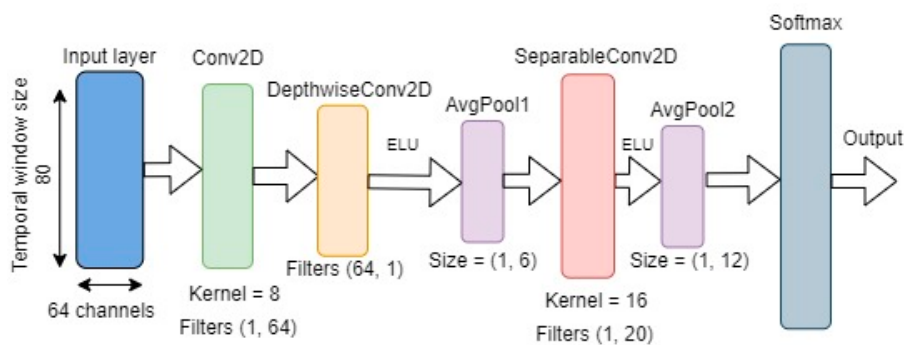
Temporal window size
80
Input layer
64 channels
Conv2D
Kernel = 8
Filters (1, 64)
DepthwiseConv2D
Filters (64, 1)
ELU
AvgPool1
Size = (1, 6)
SeparableConv2D
Kernel = 16
Filters (1, 20)
ELU
AvgPool2
Size = (1, 12)
Softmax
Output